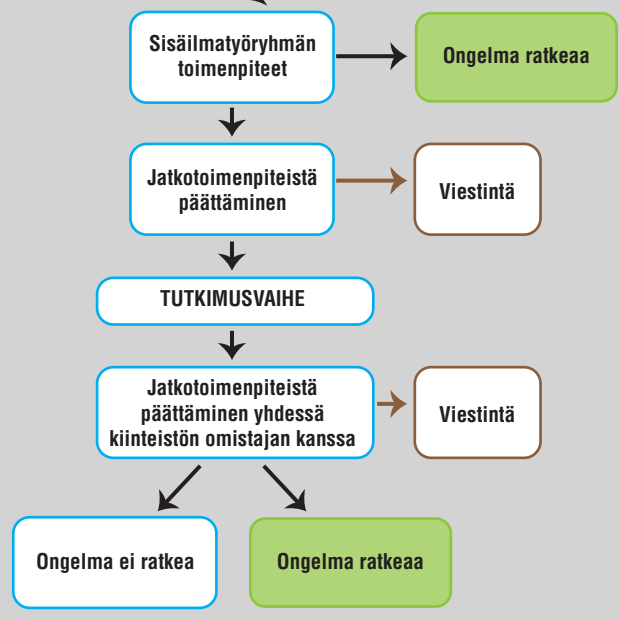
Sisäilmatyöryhmän toimenpiteet

Ongelma ratkeaa

Jatkotoimenpiteistä päättäminen

Viestintä

TUTKIMUSVAIHE

Jatkotoimenpiteistä päättäminen yhdessä kiinteistön omistajan kanssa

Viestintä

Ongelma ei ratkea

Ongelma ratkeaa